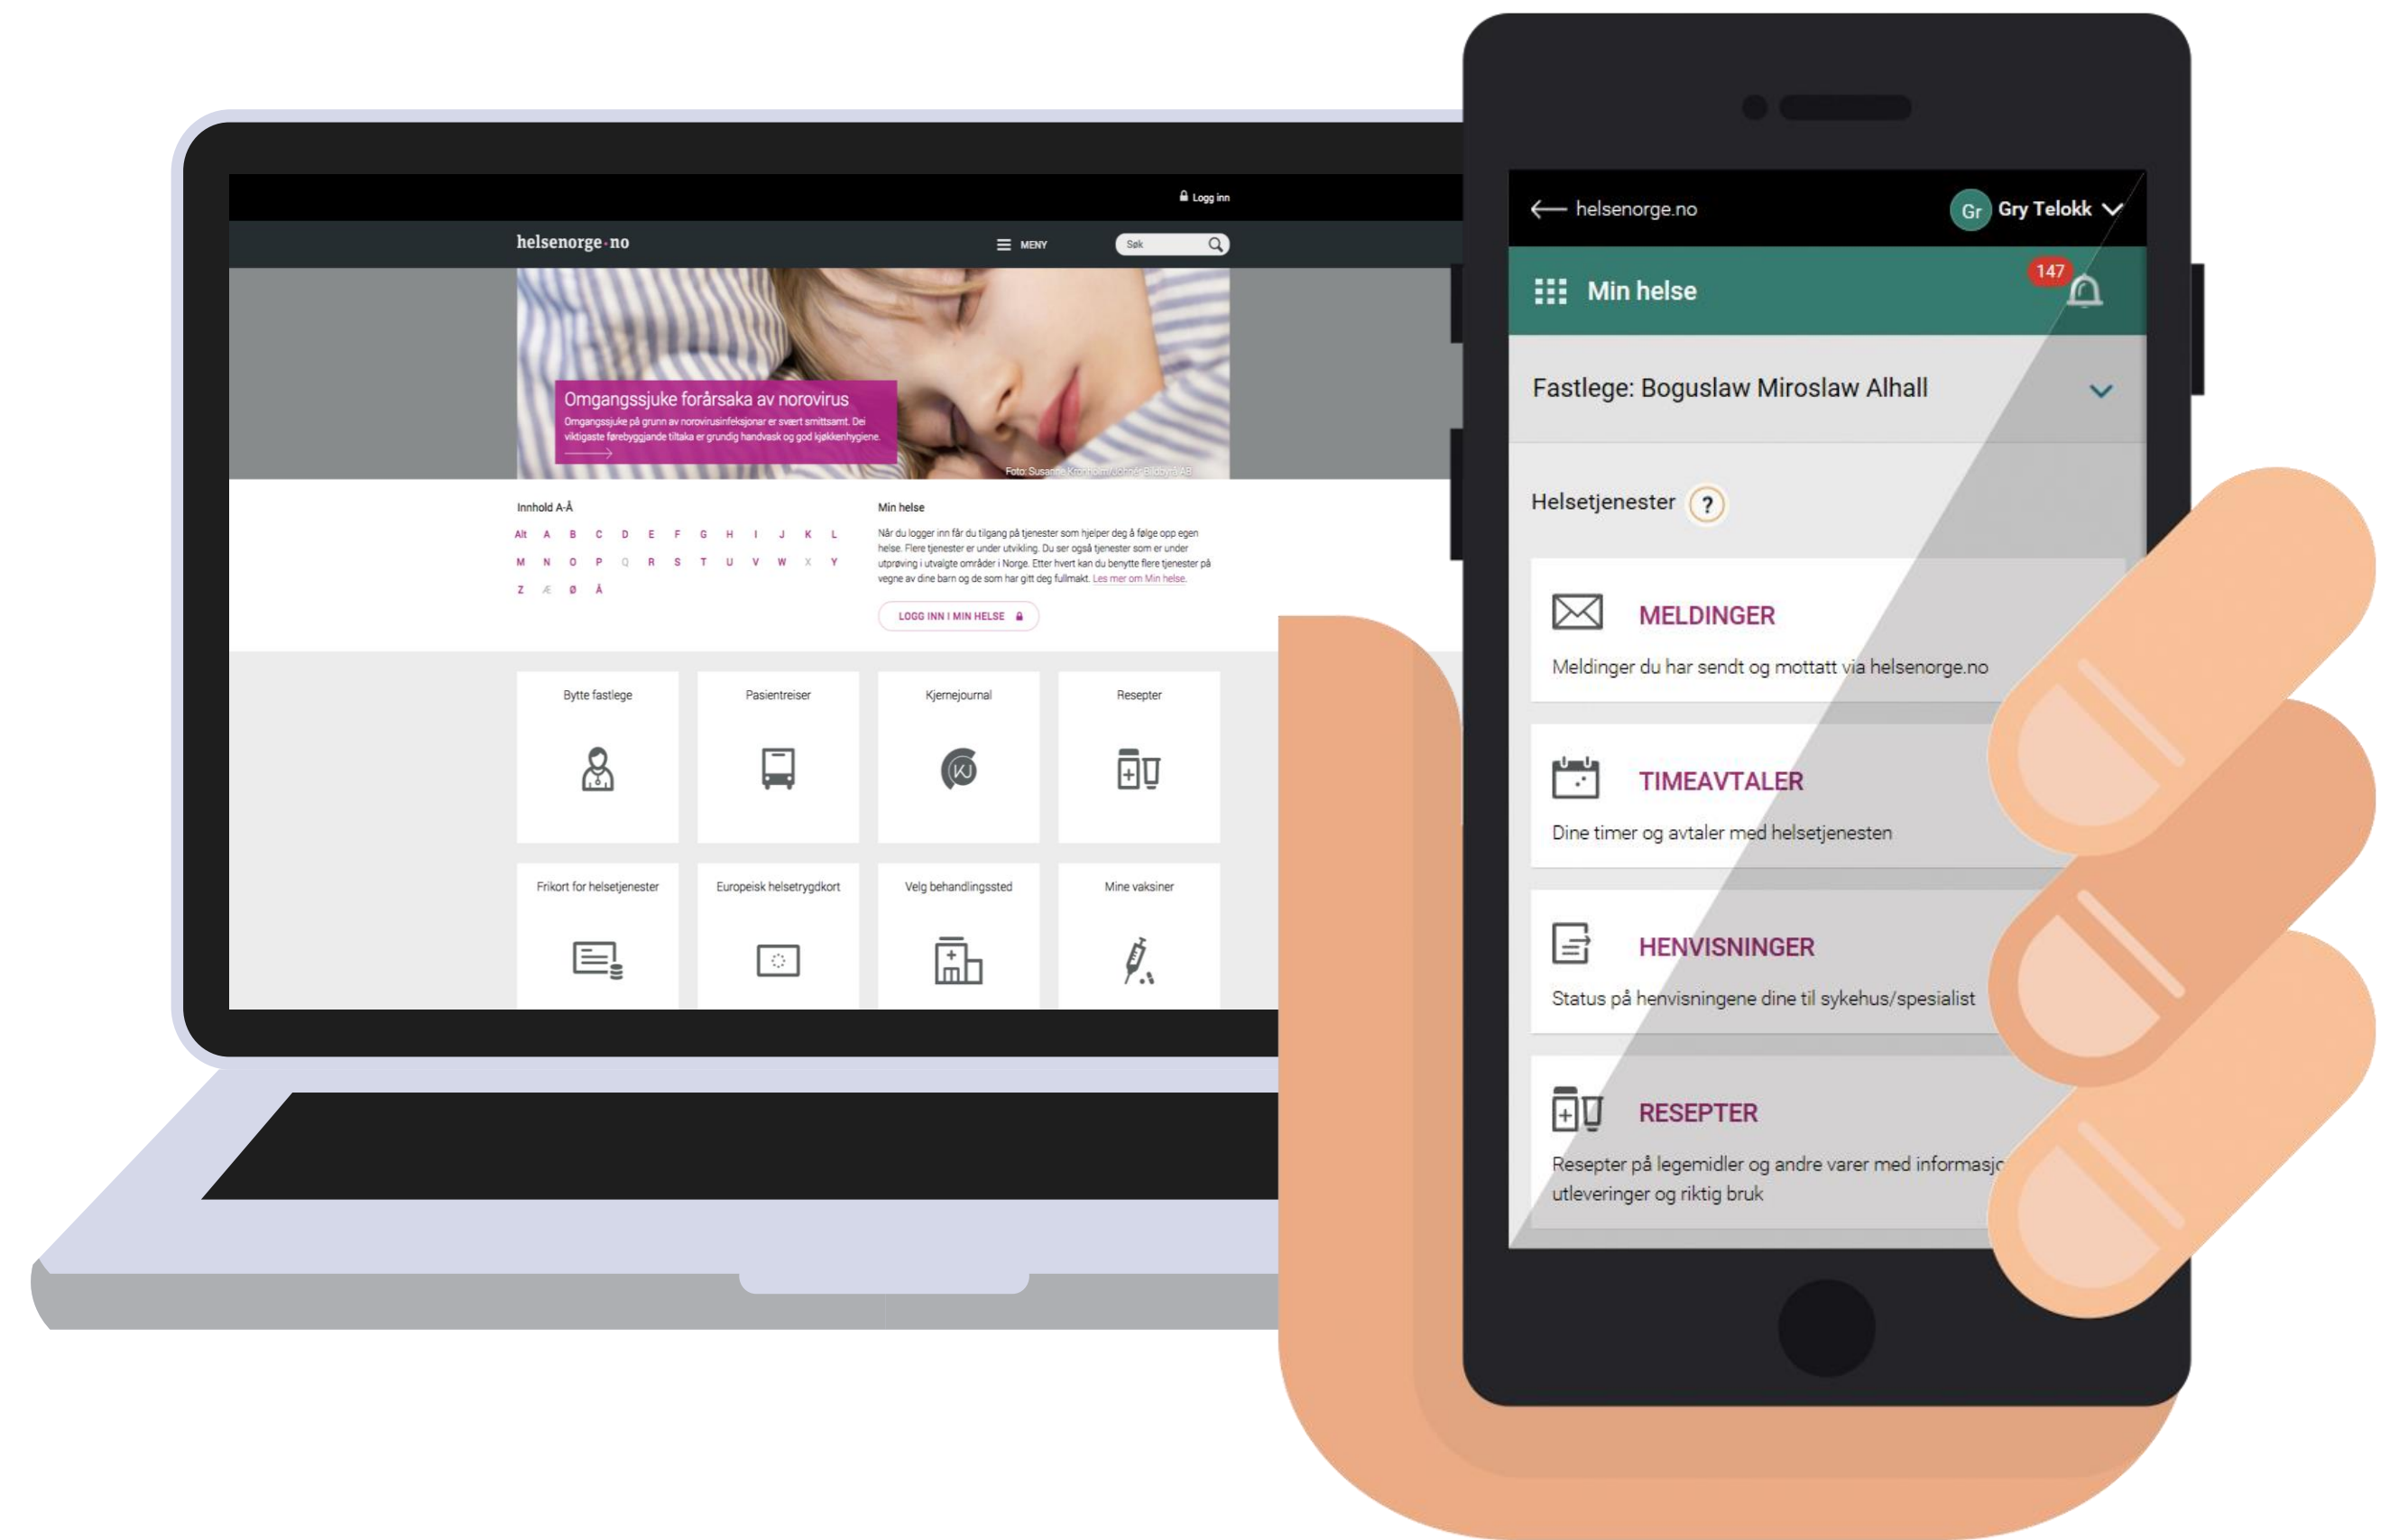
Logg inn

helsenorge.no

MENY

Søk

Omgangssjuke forårsaka av norovirus

Omgangssjuke på grunn av norovirusinfeksjonar er svært smittsamt. Dei viktigaste førebyggjande tiltaka er grundig handvask og god kjøkkenhygiene.

Foto: Susanne Kronholm/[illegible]

Innhold A-Å

Alt A B C D E F G H I J K L
M N O P Q R S T U V W X Y
Z Æ Ø Å

Min helse

Når du logger inn får du tilgang på tjenester som hjelper deg å følge opp egen helse. Flere tjenester er under utvikling. Du ser også tjenester som er under utprøving i utvalgte områder i Norge. Etter hvert kan du benytte flere tjenester på vegne av dine barn og de som har gitt deg fullmakt. Les mer om Min helse.

LOGG INN I MIN HELSE

Bytte fastlege

Pasientreiser

Kjernejournal

Resepter

Frikort for helsetjenester

Europeisk helsetrygdkort

Velg behandlingssted

Mine vaksiner

helsenorge.no

Gr Gry Telokk

Min helse

147

Fastlege: Boguslaw Miroslaw Alhall

Helsetjenester ?

MELDINGER

Meldinger du har sendt og mottatt via helsenorge.no

TIMEAVTALER

Dine timer og avtaler med helsetjenesten

HENVISNINGER

Status på henvisningene dine til sykehus/spesialist

RESEPTER

Resepter på legemidler og andre varer med informasj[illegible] utleveringer og riktig bruk